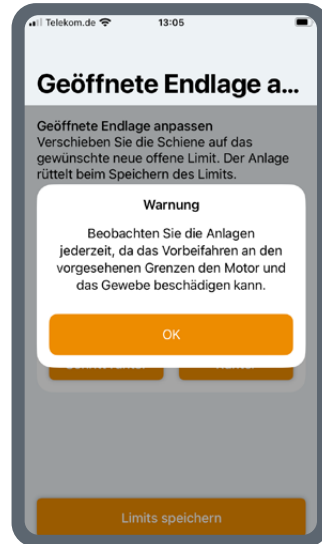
Telekom.de 13:05

Geöffnete Endlage a...

Geöffnete Endlage anpassen
Verschieben Sie die Schiene auf das gewünschte neue offene Limit. Der Anlage rüttelt beim Speichern des Limits.

Warnung

Beobachten Sie die Anlagen jederzeit, da das Vorbeifahren an den vorgesehenen Grenzen den Motor und das Gewebe beschädigen kann.

OK

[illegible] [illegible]

Limits speichern